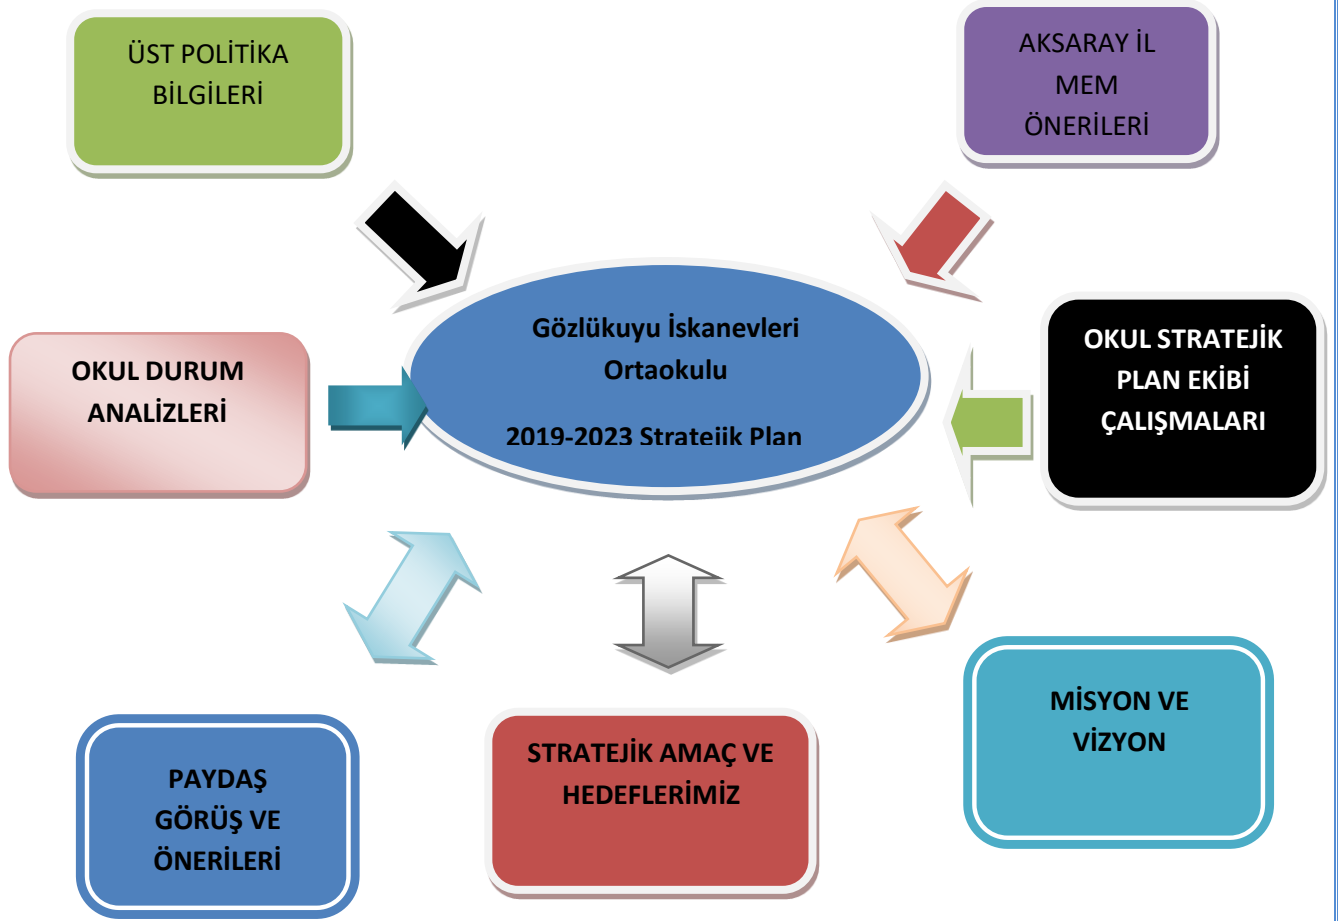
ÜST POLİTİKA BİLGİLERİ

AKSARAY İL MEM ÖNERİLERİ

Gözlükuyu İskanevleri Ortaokulu

2019-2023 Stratejik Plan

OKUL DURUM ANALİZLERİ

OKUL STRATEJİK PLAN EKİBİ ÇALIŞMALARI

MİSYON VE VİZYON

PAYDAŞ GÖRÜŞ VE ÖNERİLERİ

STRATEJİK AMAÇ VE HEDEFLERİMİZ